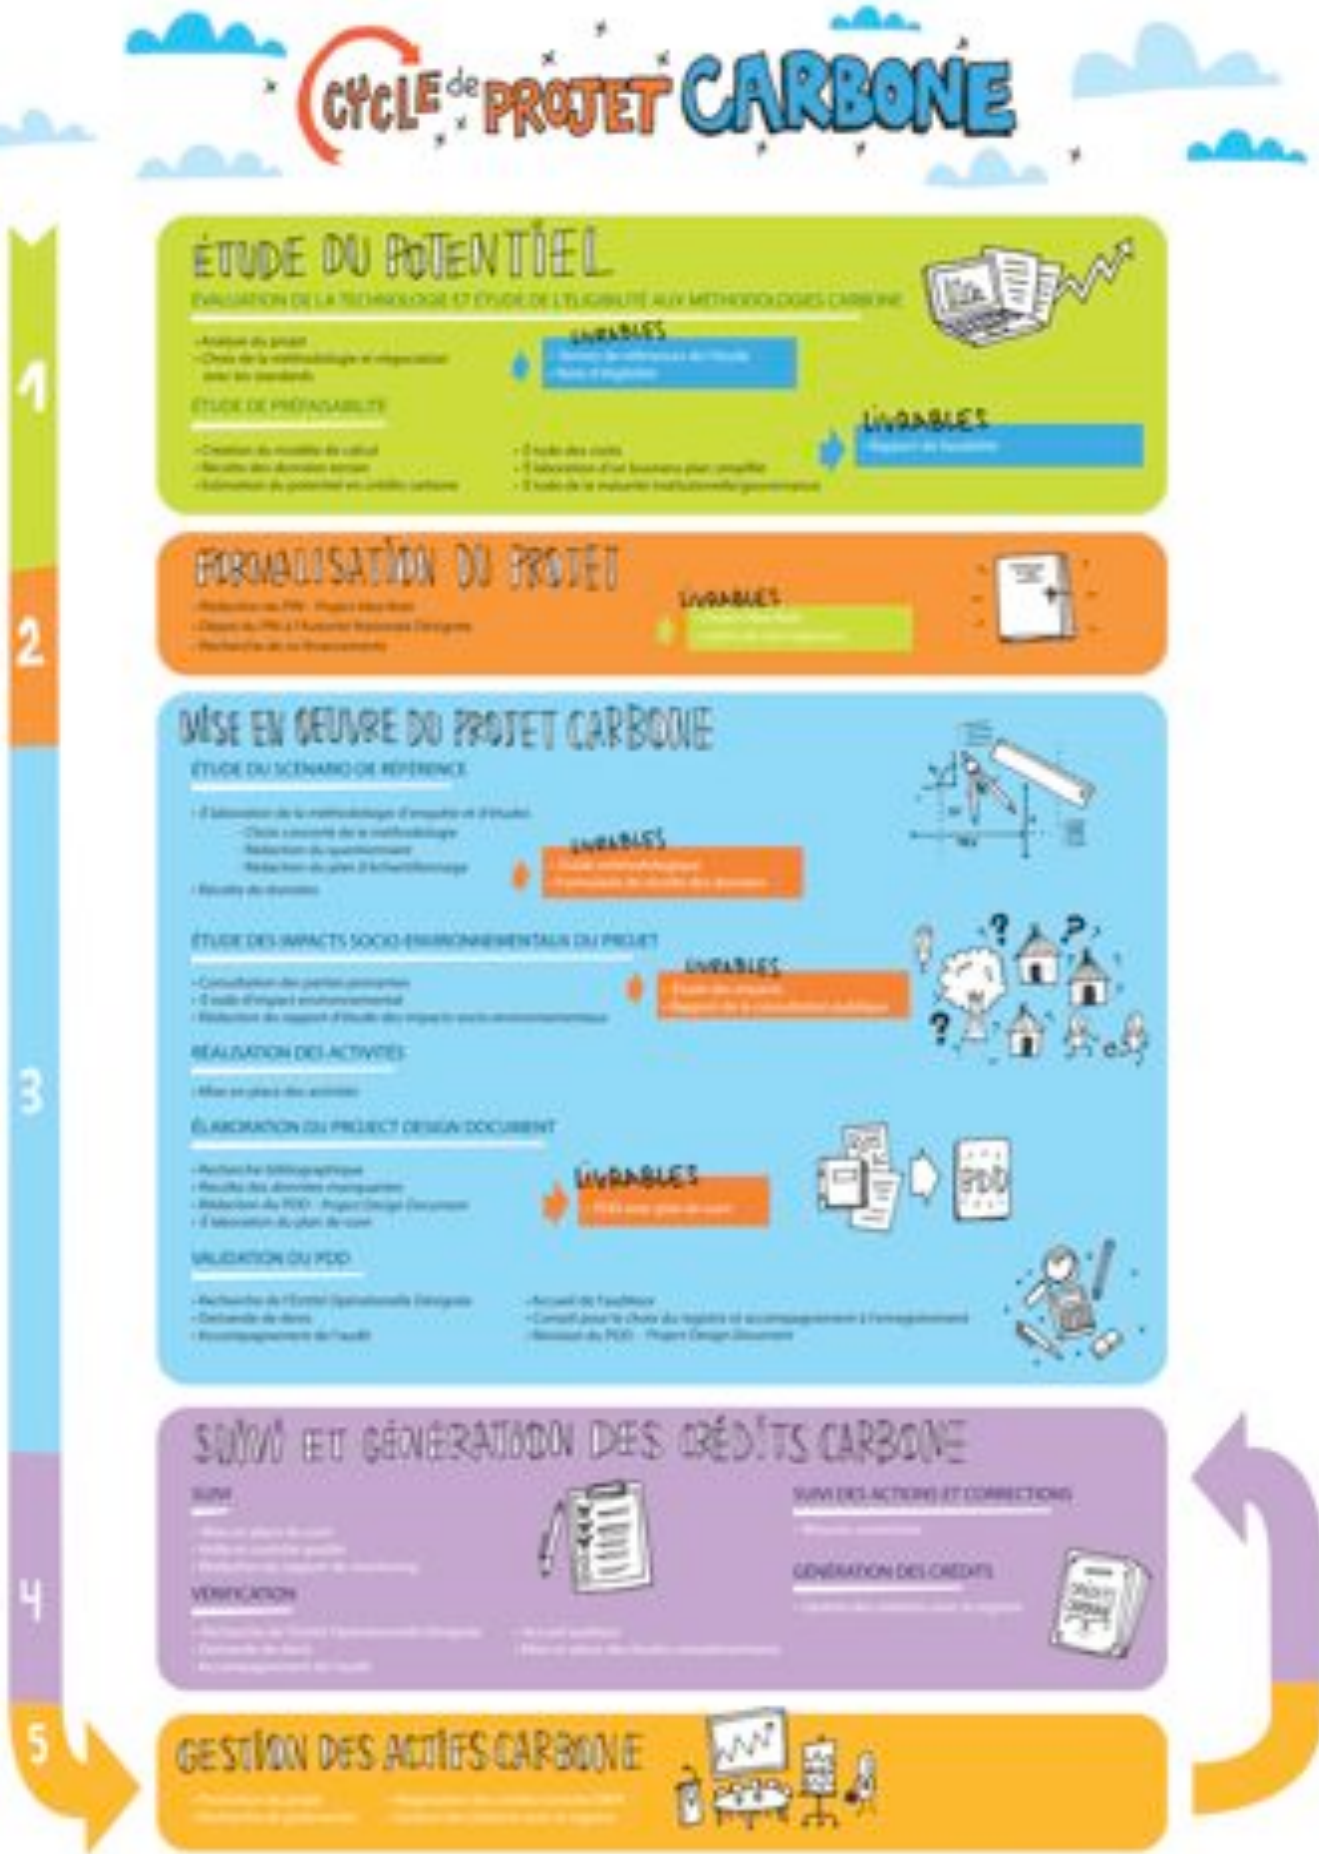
CYCLE de PROJET CARBONE

1

ÉTUDE DU POTENTIEL

ÉVALUATION DE LA TECHNOLOGIE ET ÉTUDE DE L'ÉLIGIBILITÉ AUX MÉTHODOLOGIES CARBONE

- Analyse du projet
- Choix de la méthodologie et négociation avec les standards

LIVRABLES
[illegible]

ÉTUDE DE PRÉFAISABILITÉ

- Création du modèle de calcul
- Recolte des données terrain
- Estimation du potentiel en crédits carbone

- Étude des coûts
- Élaboration d'un business plan simplifié
- Étude de la maturité institutionnelle/gouvernance

LIVRABLES
- Rapport de faisabilité

2

FORMALISATION DU PROJET

- Rédaction du PIN - Project Idea Note
- Dépôt du PIN à l'Autorité Nationale Désignée
- Recherche de co-financements

LIVRABLES
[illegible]

3

MISE EN OEUVRE DU PROJET CARBONE

ÉTUDE DU SCÉNARIO DE RÉFÉRENCE

- Élaboration de la méthodologie d'enquête et d'études
Choix concerté de la méthodologie
Rédaction du questionnaire
Rédaction du plan d'échantillonnage
- Récolte de données

LIVRABLES
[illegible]

ÉTUDE DES IMPACTS SOCIO-ENVIRONNEMENTAUX DU PROJET

- Consultation des parties prenantes
- Étude d'impact environnemental
- Rédaction du rapport d'étude des impacts socio-environnementaux

LIVRABLES
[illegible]

RÉALISATION DES ACTIVITÉS

- Mise en place des activités

ÉLABORATION DU PROJECT DESIGN DOCUMENT

- Recherche bibliographique
- Recolte des données manquantes
- Rédaction du PDD - Project Design Document
- Élaboration du plan de suivi

LIVRABLES
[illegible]

PDD

VALIDATION DU PDD

- Recherche de l'Entité Opérationnelle Désignée
- Demande de devis
- Accompagnement de l'audit

- Accueil de l'auditeur
- Conseil pour le choix du registre et accompagnement à l'enregistrement
- Révision du PDD - Project Design Document

4

SUIVI ET GÉNÉRATION DES CRÉDITS CARBONE

SUIVI
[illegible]

VÉRIFICATION
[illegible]

SUIVI DES ACTIONS ET CORRECTIONS
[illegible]

GÉNÉRATION DES CRÉDITS
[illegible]

5

GESTION DES ACTIFS CARBONE
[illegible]